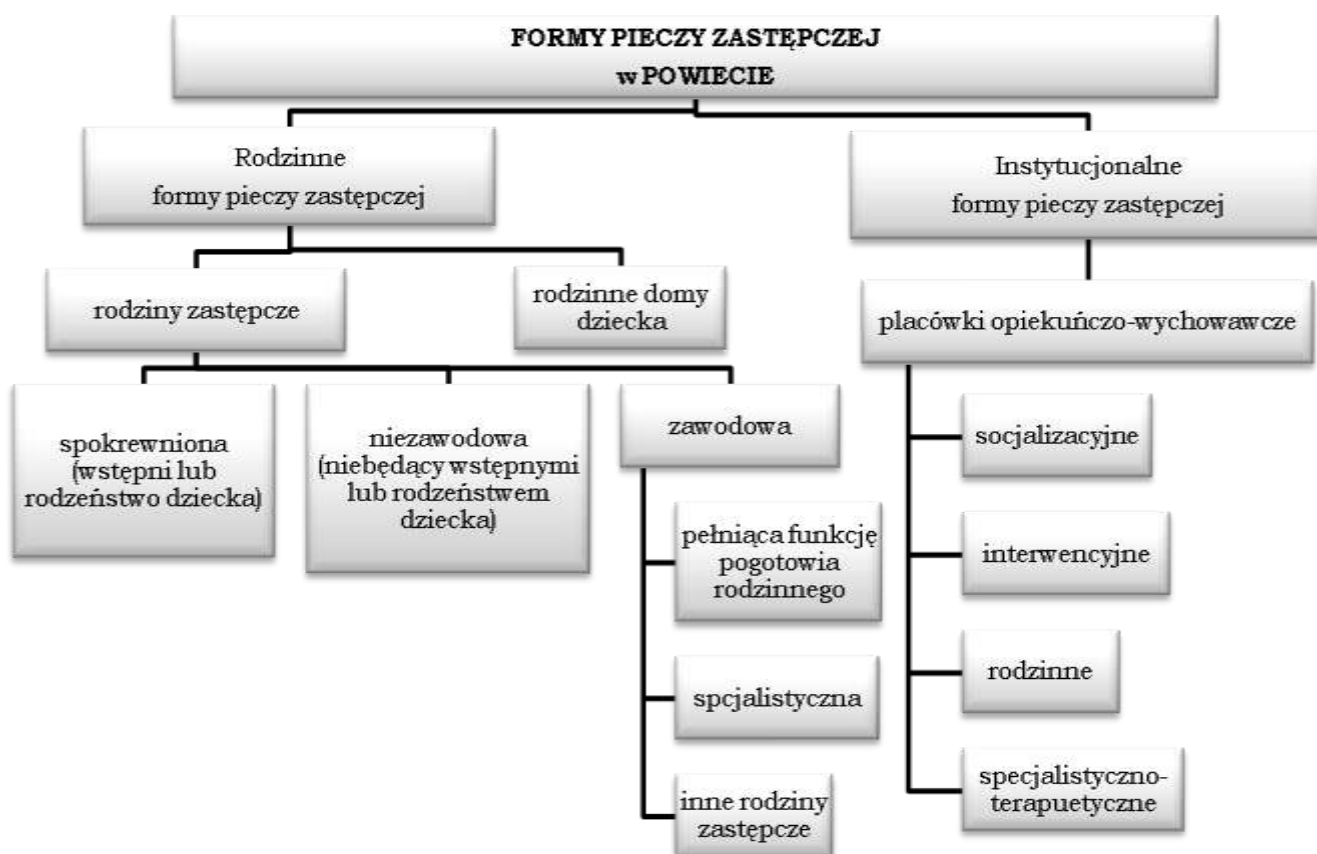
FORMY PIECZY ZASTĘPCZEJ
w POWIECIE

Rodzinne
formy pieczy zastępczej

Instytucjonalne
formy pieczy zastępczej

rodziny zastępcze

rodzinne domy dziecka

placówki opiekuńczo-wychowawcze

spokrewniona (wstępni lub rodzeństwo dziecka)

niezawodowa (niebędący wstępnymi lub rodzeństwem dziecka)

zawodowa

pełniąca funkcję pogotowia rodzinnego

spcjalistyczna

inne rodziny zastępcze

socjalizacyjne

interwencyjne

rodzinne

specjalistyczno-terapuetyczne